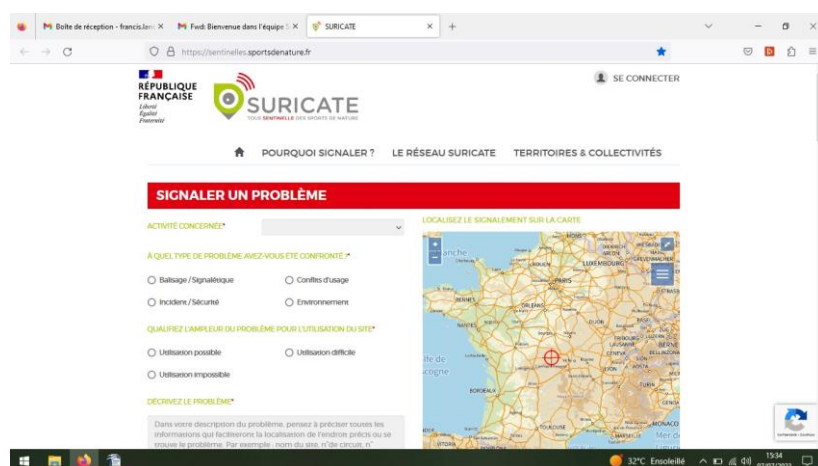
Boîte de réception - francis.lam ×
Fwd: Bienvenue dans l'équipe S ×
SURICATE ×
+

https://sentinelles.sportsdenature.fr

RÉPUBLIQUE FRANÇAISE
Liberté Égalité Fraternité

SURICATE
TOUS SENTINELLE DES SPORTS DE NATURE

SE CONNECTER

POURQUOI SIGNALER ? LE RÉSEAU SURICATE TERRITOIRES & COLLECTIVITÉS

SIGNALER UN PROBLÈME

ACTIVITÉ CONCERNÉE*

À QUEL TYPE DE PROBLÈME AVEZ-VOUS ÉTÉ CONFRONTÉ ?*

Balisage / Signalétique
Conflits d'usage
Incident / Sécurité
Environnement

QUALIFIEZ L'AMPLEUR DU PROBLÈME POUR L'UTILISATION DU SITE*

Utilisation possible
Utilisation difficile
Utilisation impossible

DÉCRIVEZ LE PROBLÈME*

Dans votre description du problème, pensez à préciser toutes les informations qui faciliteront la localisation de l'endroit précis où se trouve le problème. Par exemple : nom du site, n° de circuit, n°

LOCALISEZ LE SIGNALEMENT SUR LA CARTE

Manche
LUXEMBOURG
PARIS
RENNES
ORLÉANS
NANTES
DIJON
BERNE
GENÈVE
LYON
BORDEAUX
TOULOUSE
MONACO
TURIN
Île de
Gascogne

32°C Ensoleillé
15:34